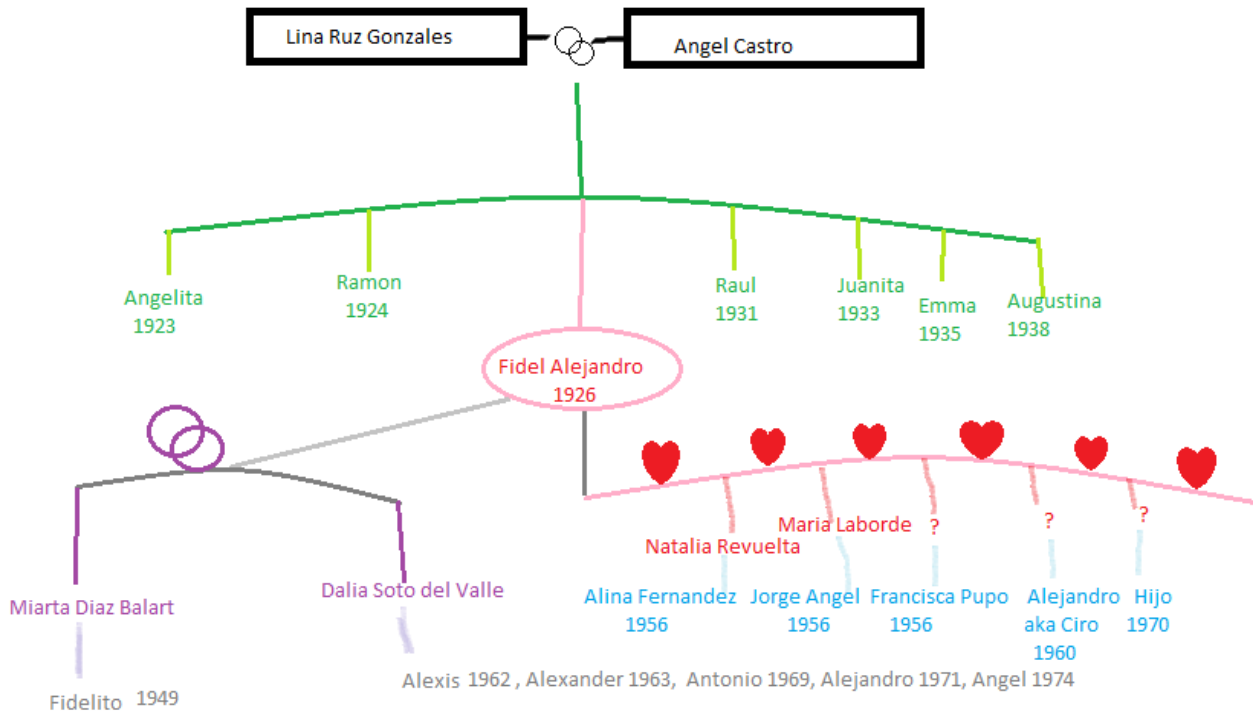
Lina Ruz Gonzales

Angel Castro

Angelita
1923

Ramon
1924

Raul
1931

Juanita
1933

Emma
1935

Augustina
1938

Fidel Alejandro
1926

Miarta Diaz Balart

Dalia Soto del Valle

Fidelito 1949

Alexis 1962 , Alexander 1963, Antonio 1969, Alejandro 1971, Angel 1974

Natalia Revuelta

Maria Laborde

?

?

?

Alina Fernandez
1956

Jorge Angel
1956

Francisca Pupo
1956

Alejandro
aka Ciro
1960

Hijo
1970